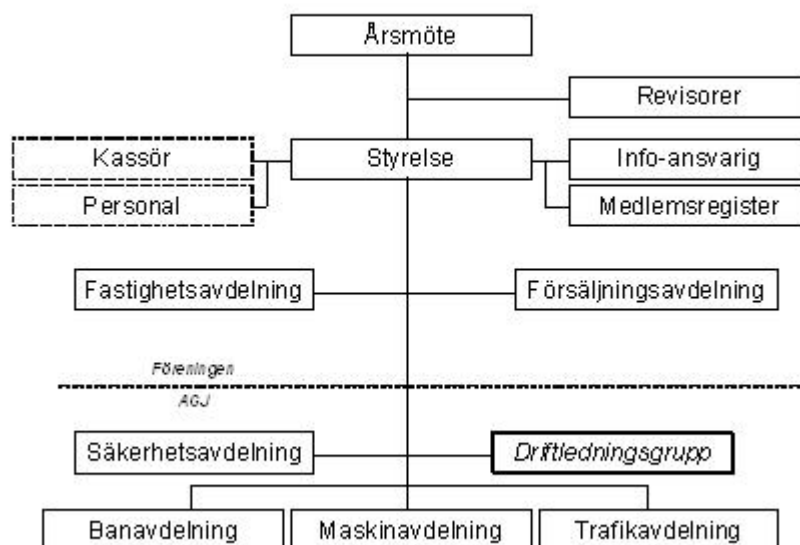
Årsmöte

Revisorer

Kassör

Personal

Styrelse

Info-ansvarig

Medlemsregister

Fastighetsavdelning

Försäljningsavdelning

Föreningen

AGJ

Säkerhetsavdelning

Driftledningsgrupp

Banavdelning

Maskinavdelning

Trafikavdelning